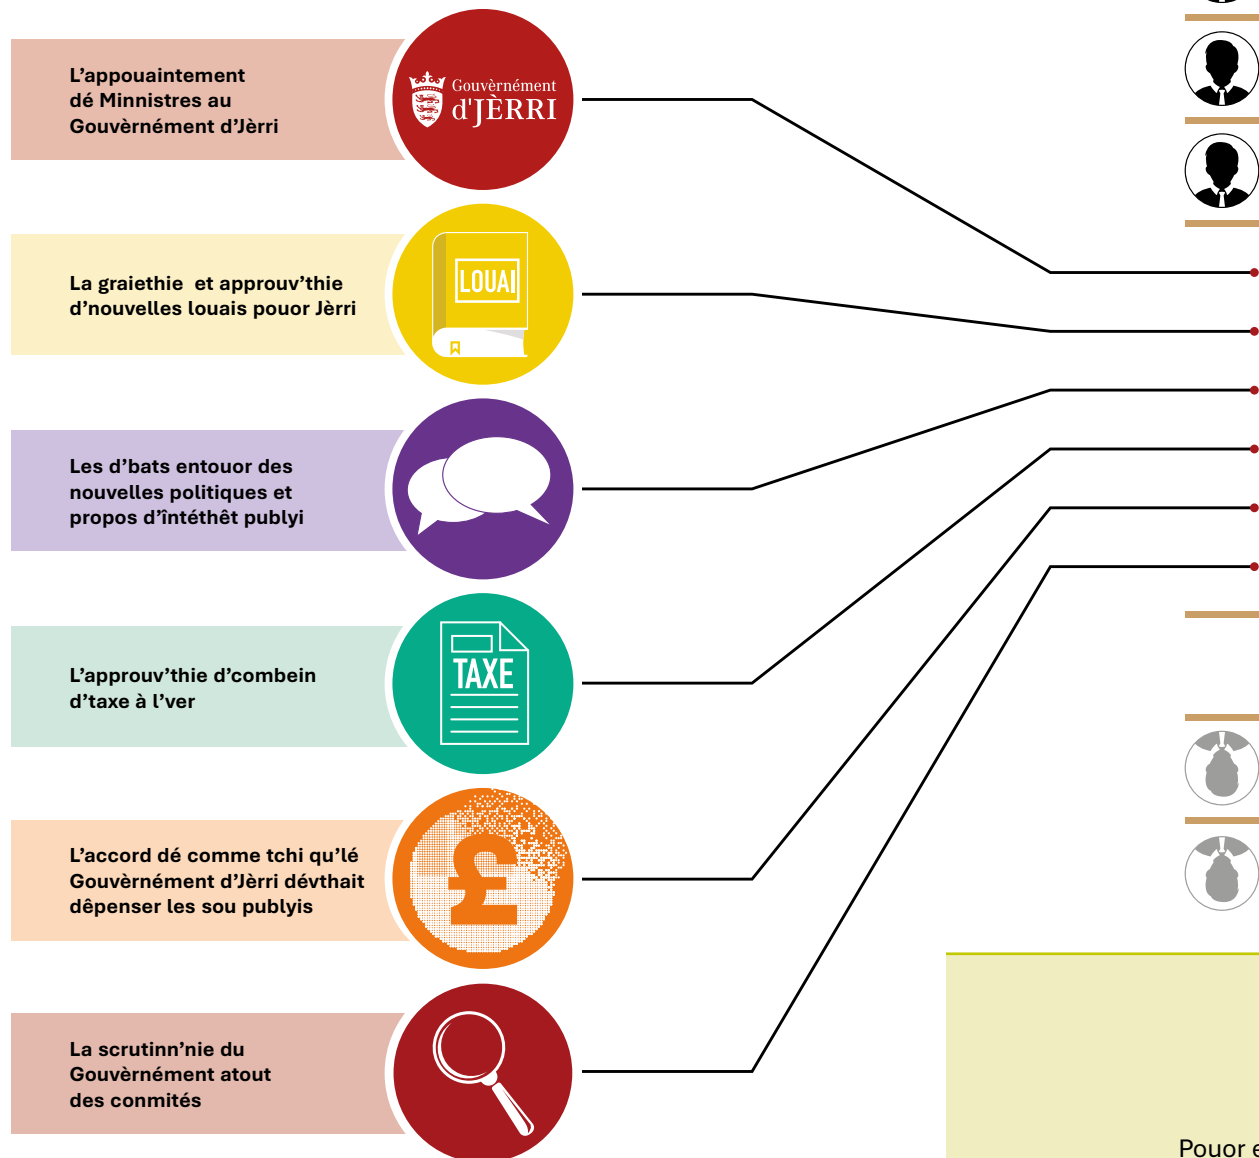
L'appouaintement dé Ministres au Gouvèrnément d'Jèrri

Gouvèrnément d'JÈRRI

La graiethie et approuv'thie d'nouvelles louais pouor Jèrri

LOUAI

Les d'bats entouor des nouvelles politiques et propos d'întéthêt publyi

L'approuv'thie d'combein d'taxe à l'ver

TAXE

L'accord dé comme tchi qu'lé Gouvèrnément d'Jèrri dévthait dêpenser les sou publyis

£

La scrutinn'nie du Gouvèrnément atout des conmités

Pouor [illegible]